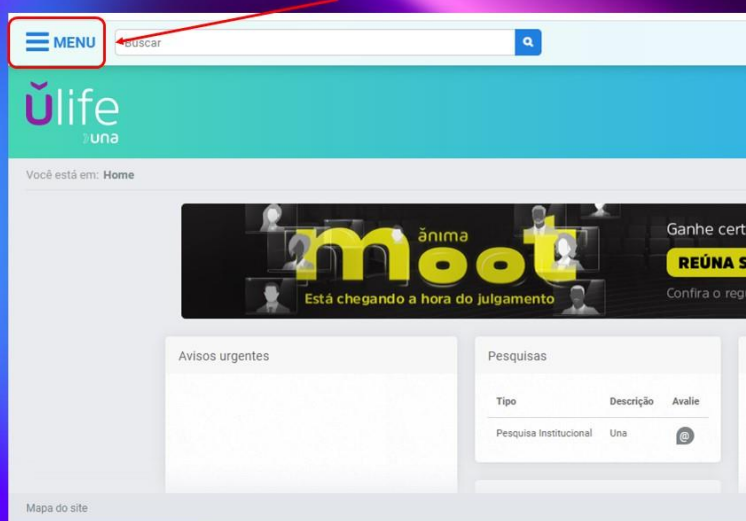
MENU

Buscar

ulife
una

Você está em: Home

ânima
moot
Está chegando a hora do julgamento

Ganhe cert

REÚNA S

Confira o reg

Avisos urgentes

Pesquisas

| Tipo | Descrição | Avalie |
|---|---|---|
| Pesquisa Institucional | Una | |

Mapa do site